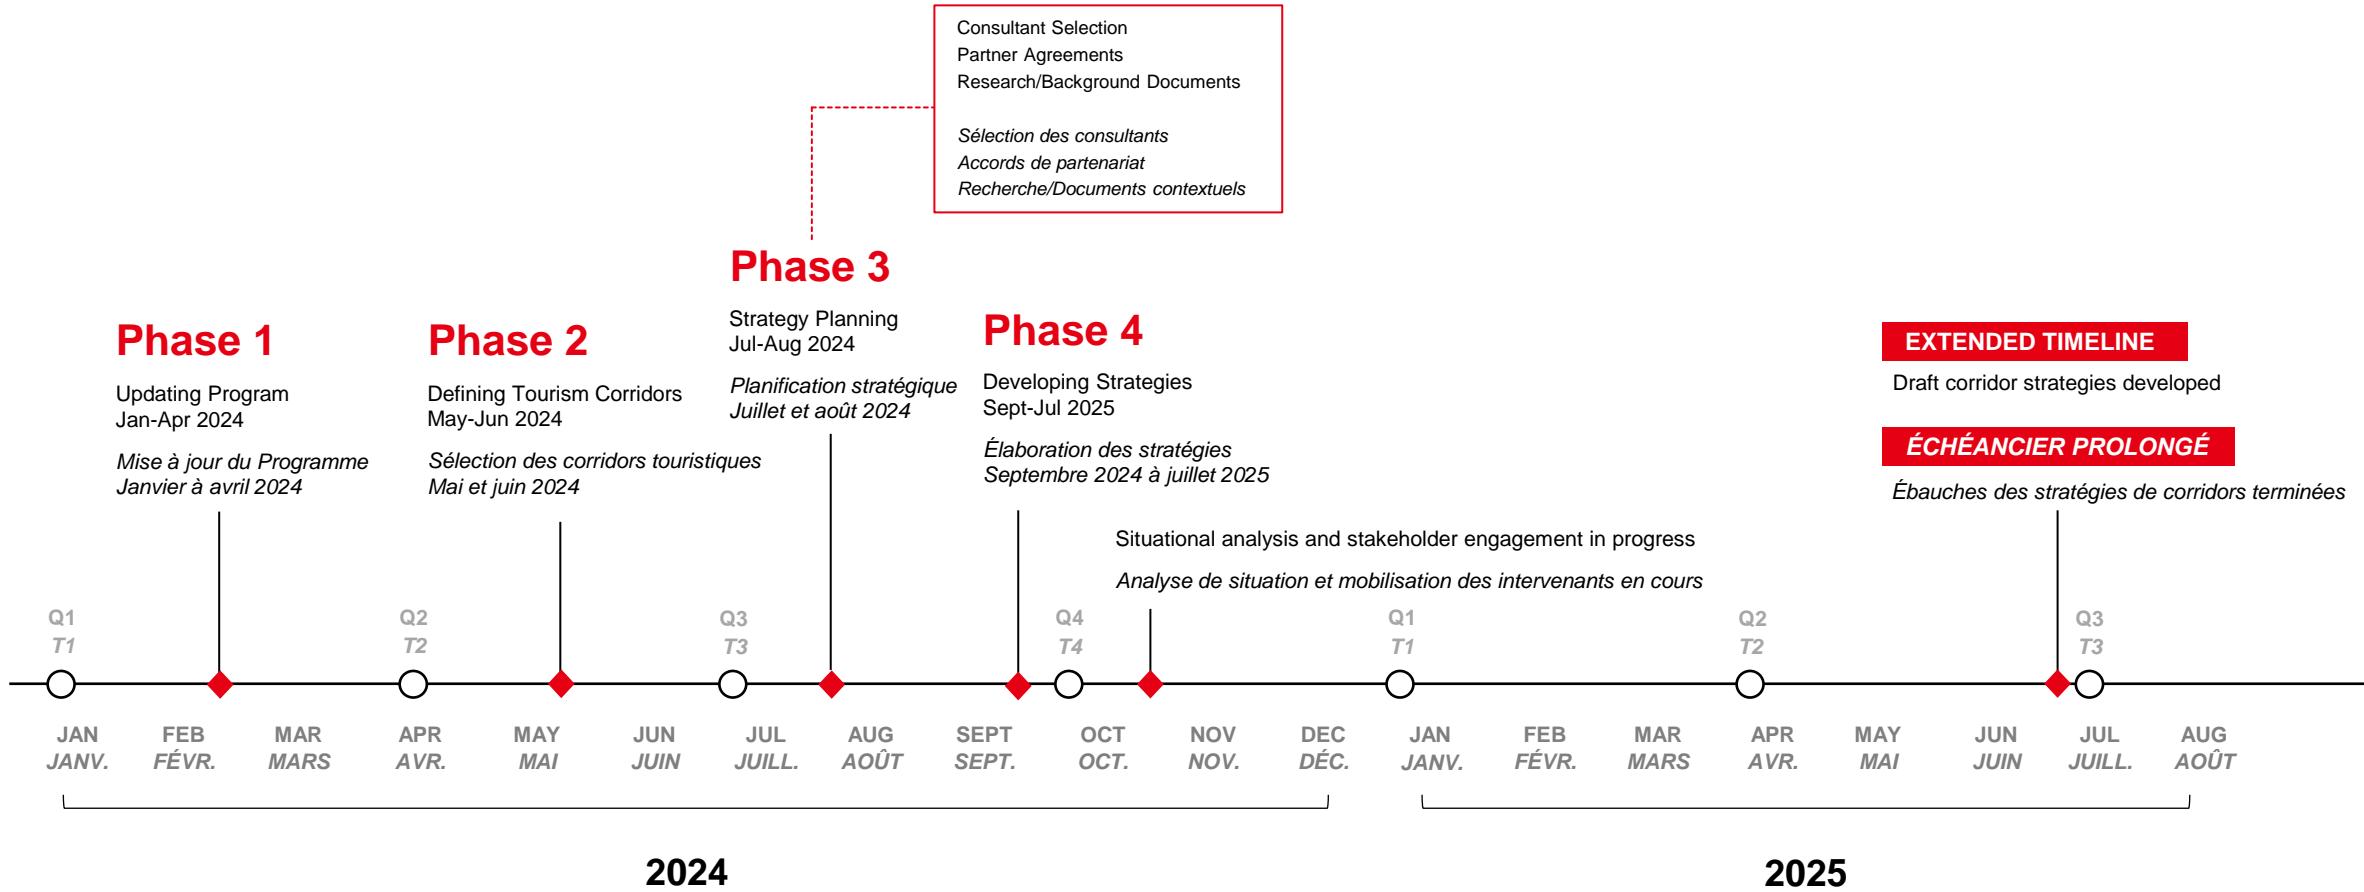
Consultant Selection
Partner Agreements
Research/Background Documents

Sélection des consultants
Accords de partenariat
Recherche/Documents contextuels

Phase 1

Updating Program
Jan-Apr 2024

Mise à jour du Programme
Janvier à avril 2024

Phase 2

Defining Tourism Corridors
May-Jun 2024

Sélection des corridors touristiques
Mai et juin 2024

Phase 3

Strategy Planning
Jul-Aug 2024

Planification stratégique
Juillet et août 2024

Phase 4

Developing Strategies
Sept-Jul 2025

Élaboration des stratégies
Septembre 2024 à juillet 2025

EXTENDED TIMELINE

Draft corridor strategies developed

ÉCHÉANCIER PROLONGÉ

Ébauches des stratégies de corridors terminées

Situational analysis and stakeholder engagement in progress

Analyse de situation et mobilisation des intervenants en cours

Q1 T1 Q2 T2 Q3 T3 Q4 T4 Q1 T1 Q2 T2 Q3 T3

JAN JANV. FEB FÉVR. MAR MARS APR AVR. MAY MAI JUN JUIN JUL JUILL. AUG AOÛT SEPT SEPT. OCT OCT. NOV NOV. DEC DÉC. JAN JANV. FEB FÉVR. MAR MARS APR AVR. MAY MAI JUN JUIN JUL JUILL. AUG AOÛT

2024

2025